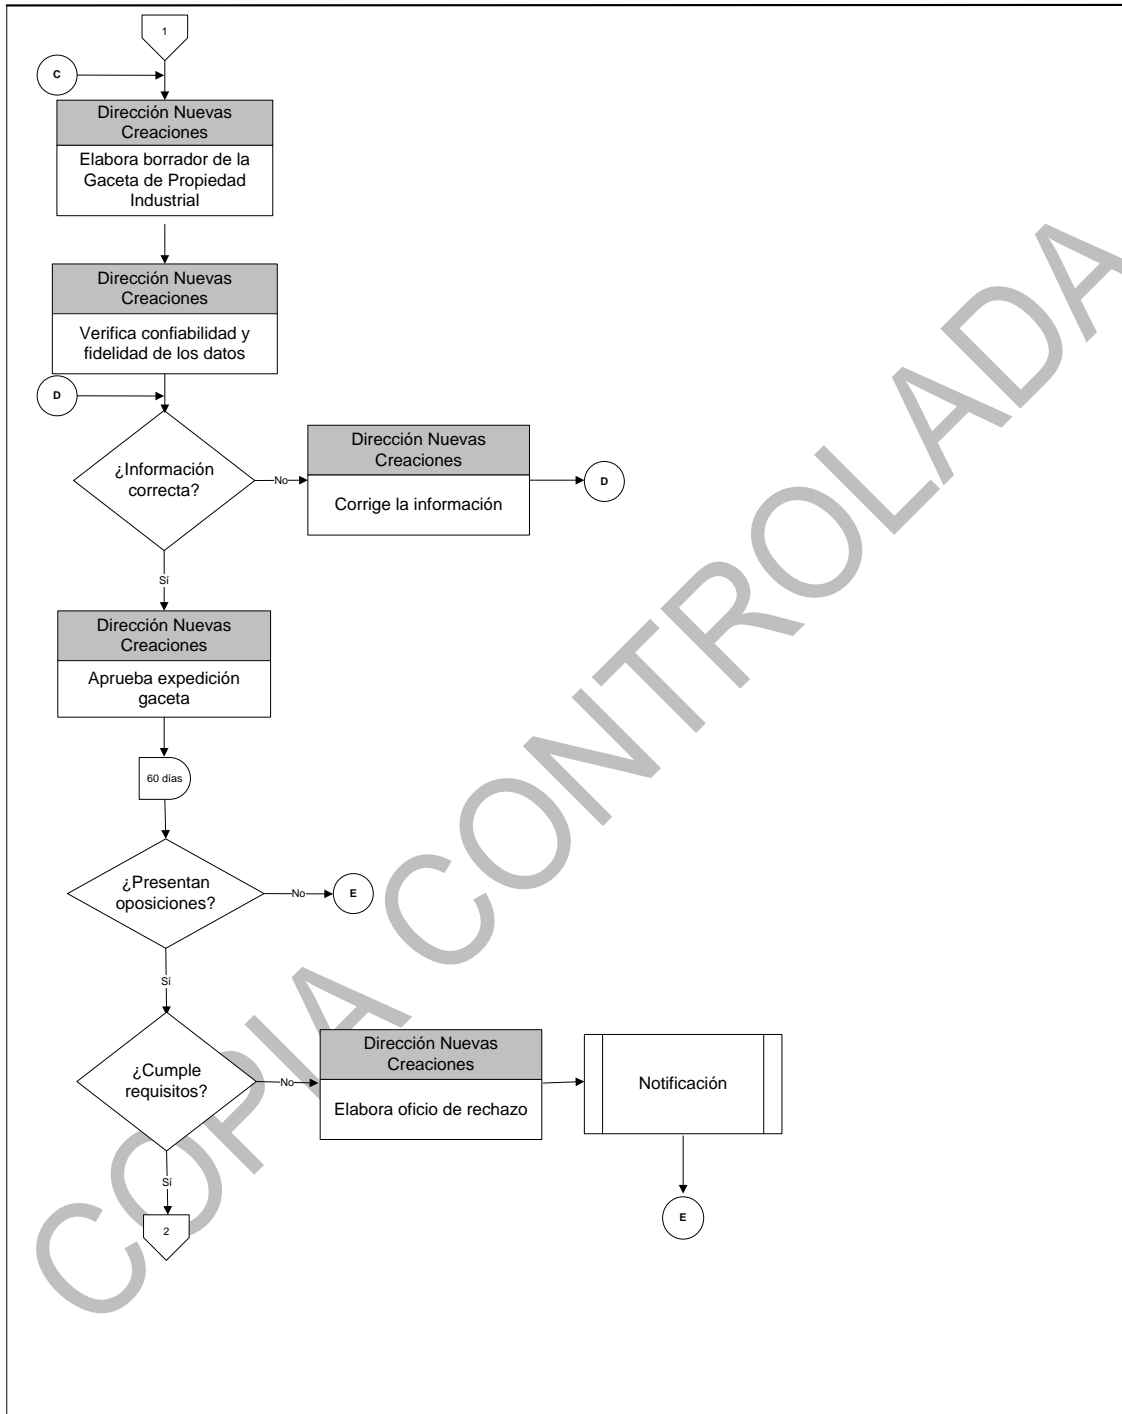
1

C

Dirección Nuevas Creaciones

Elabora borrador de la Gaceta de Propiedad Industrial

Dirección Nuevas Creaciones

Verifica confiabilidad y fidelidad de los datos

D

¿Información correcta?

No

Dirección Nuevas Creaciones

Corrige la información

D

Sí

Dirección Nuevas Creaciones

Aprueba expedición gaceta

60 días

¿Presentan oposiciones?

No

E

Sí

¿Cumple requisitos?

No

Dirección Nuevas Creaciones

Elabora oficio de rechazo

Notificación

E

Sí

2

COPIA CONTROLADA